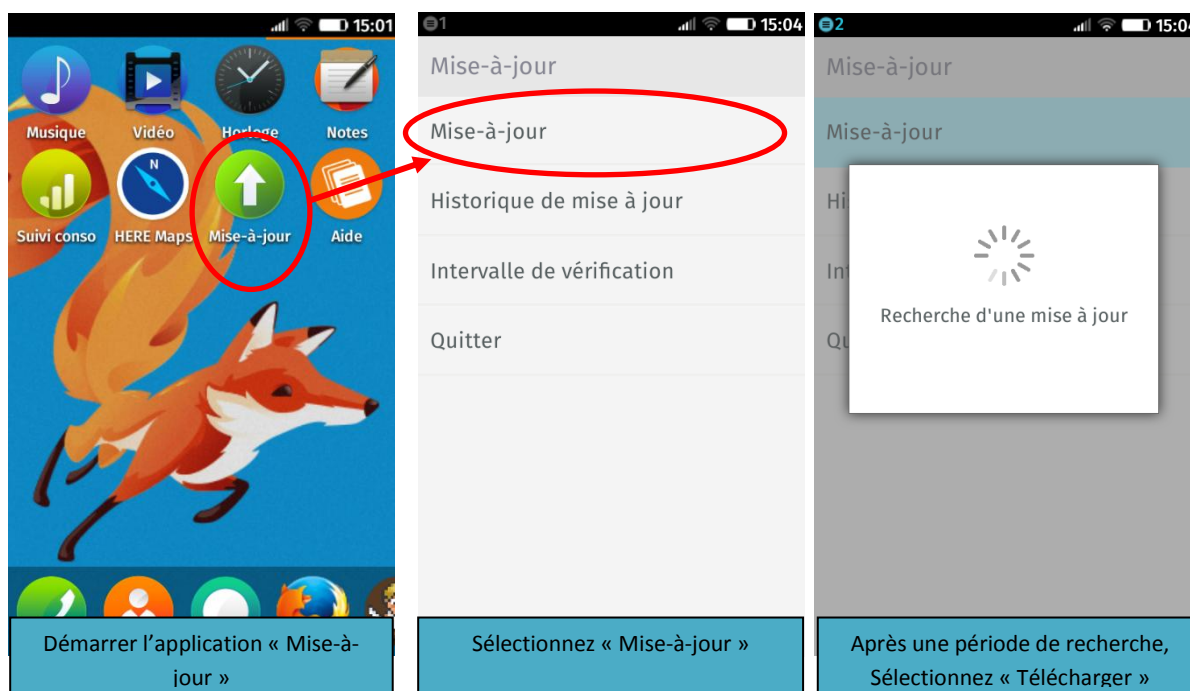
15:01

Musique
Vidéo
Horloge
Notes
Suivi conso
HERE Maps
Mise-à-jour
Aide

Démarrer l'application « Mise-à-jour »

1 15:04

Mise-à-jour

Mise-à-jour

Historique de mise à jour

Intervalle de vérification

Quitter

Sélectionnez « Mise-à-jour »

2 15:04

Mise-à-jour

Mise-à-jour

Hi

Int

Qu

Recherche d'une mise à jour

Après une période de recherche, Sélectionnez « Télécharger »